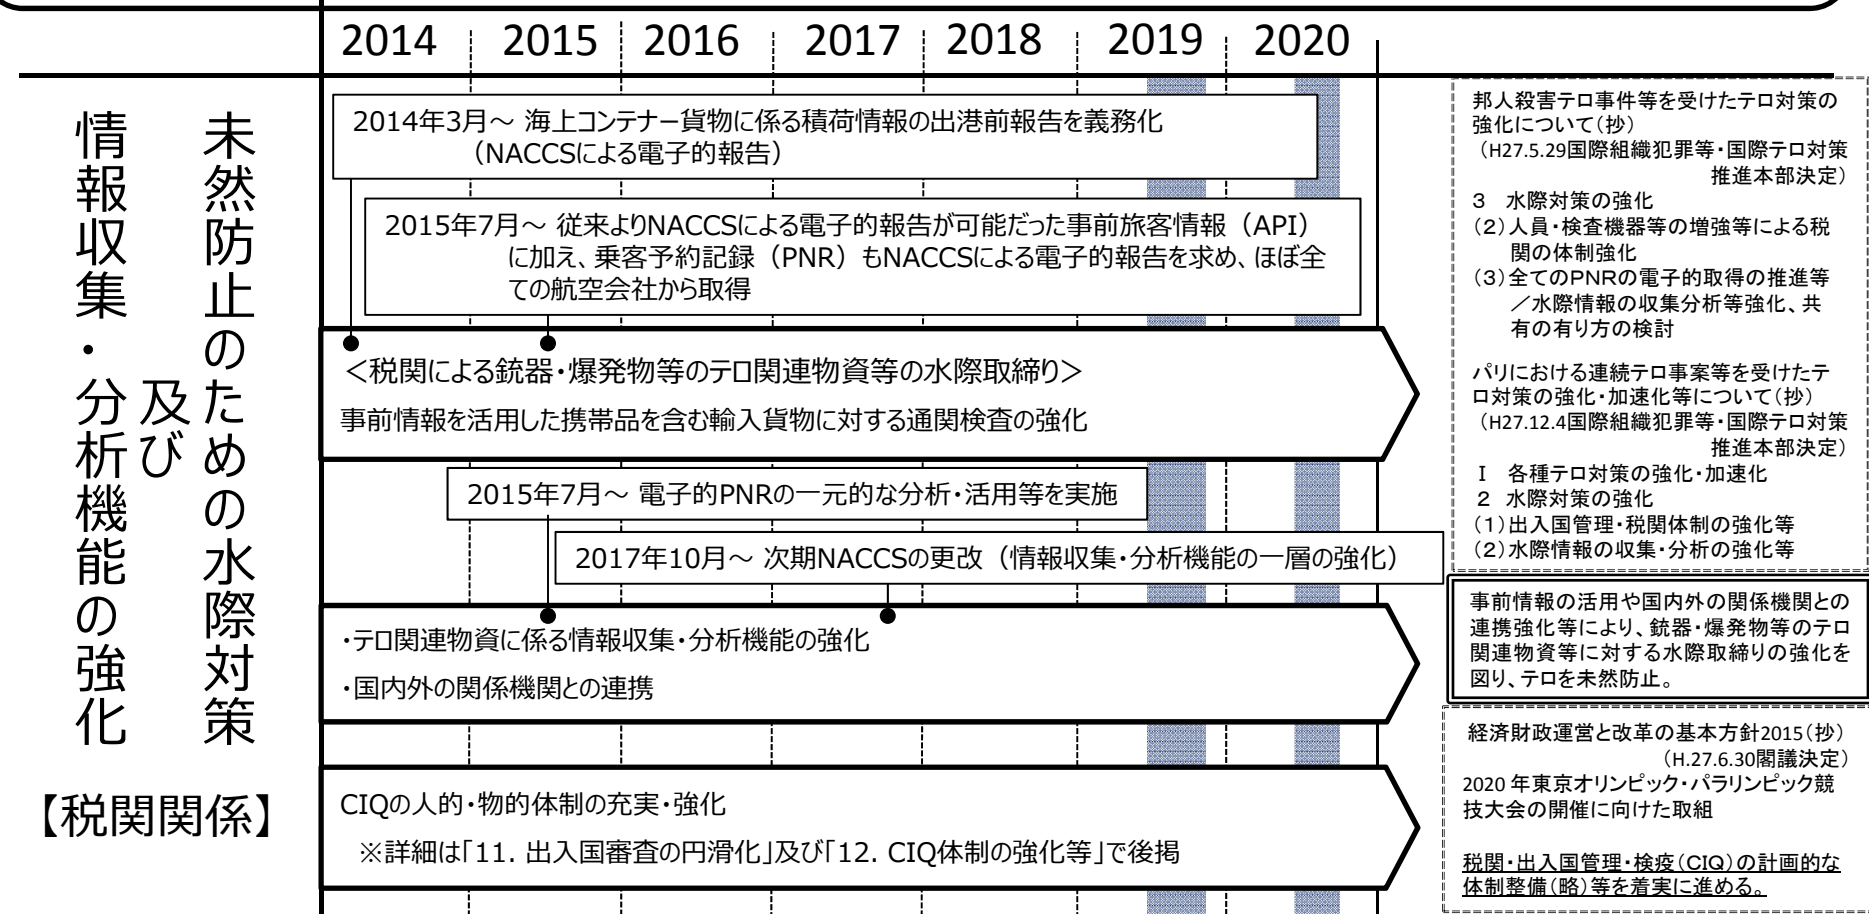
2014 2015 2016 2017 2018 2019 2020

未然防止のための水際対策及び情報収集・分析機能の強化

【税関関係】

2014年3月～ 海上コンテナー貨物に係る積荷情報の出港前報告を義務化（NACCSによる電子的報告）

2015年7月～ 従来よりNACCSによる電子的報告が可能だった事前旅客情報（API）に加え、乗客予約記録（PNR）もNACCSによる電子的報告を求め、ほぼ全ての航空会社から取得

＜税関による銃器・爆発物等のテロ関連物資等の水際取締り＞

事前情報を活用した携帯品を含む輸入貨物に対する通関検査の強化

2015年7月～ 電子的PNRの一元的な分析・活用等を実施

2017年10月～ 次期NACCSの更改（情報収集・分析機能の一層の強化）

・テロ関連物資に係る情報収集・分析機能の強化

・国内外の関係機関との連携

CIQの人的・物的体制の充実・強化

※詳細は「11. 出入国審査の円滑化」及び「12. CIQ体制の強化等」で後掲

邦人殺害テロ事件等を受けたテロ対策の強化について（抄）
（H27.5.29国際組織犯罪等・国際テロ対策推進本部決定）
3 水際対策の強化
（2）人員・検査機器等の増強等による税関の体制強化
（3）全てのPNRの電子的取得の推進等／水際情報の収集分析等強化、共有の有り方の検討

パリにおける連続テロ事案等を受けたテロ対策の強化・加速化等について（抄）
（H27.12.4国際組織犯罪等・国際テロ対策推進本部決定）
I 各種テロ対策の強化・加速化
2 水際対策の強化
（1）出入国管理・税関体制の強化等
（2）水際情報の収集・分析の強化等

事前情報の活用や国内外の関係機関との連携強化等により、銃器・爆発物等のテロ関連物資等に対する水際取締りの強化を図り、テロを未然防止。

経済財政運営と改革の基本方針2015（抄）
（H.27.6.30閣議決定）
2020 年東京オリンピック・パラリンピック競技大会の開催に向けた取組

税関・出入国管理・検疫（CIQ）の計画的な体制整備（略）等を着実に進める。